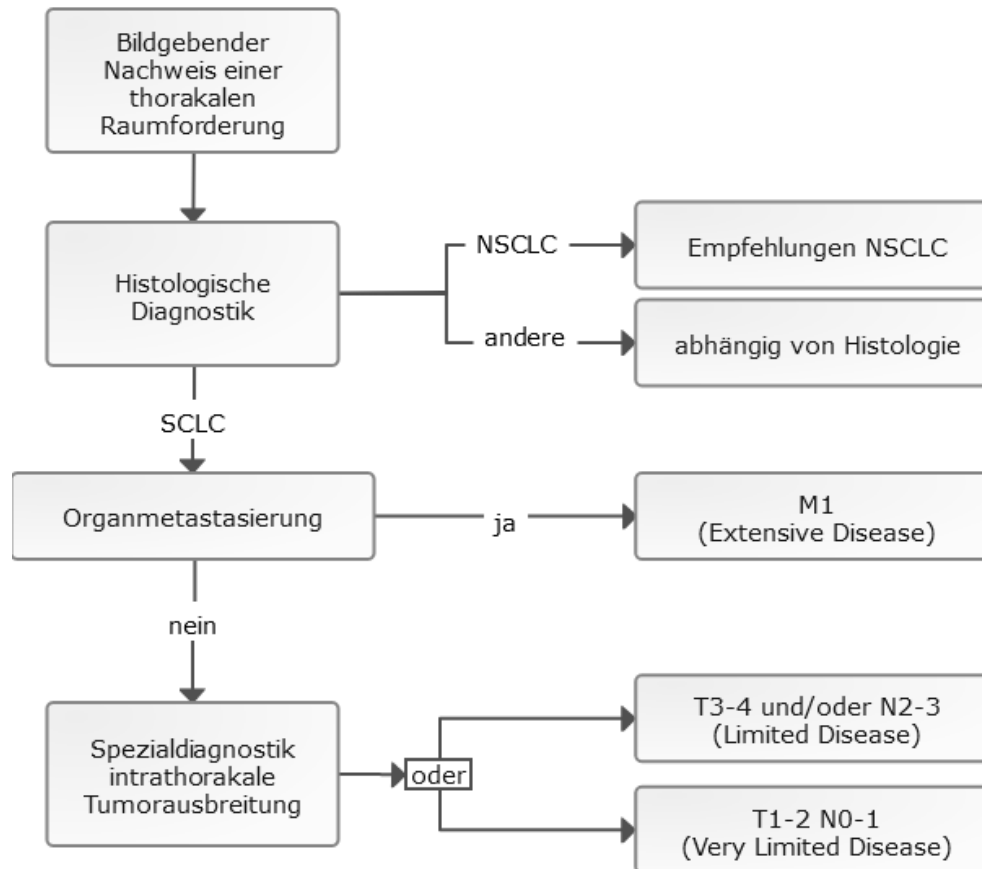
Bildgebender Nachweis einer thorakalen Raumforderung

Histologische Diagnostik

NSCLC

Empfehlungen NSCLC

andere

abhängig von Histologie

SCLC

Organmetastasierung

ja

M1
(Extensive Disease)

nein

Spezialdiagnostik intrathorakale Tumorausbreitung

oder

T3-4 und/oder N2-3
(Limited Disease)

T1-2 N0-1
(Very Limited Disease)